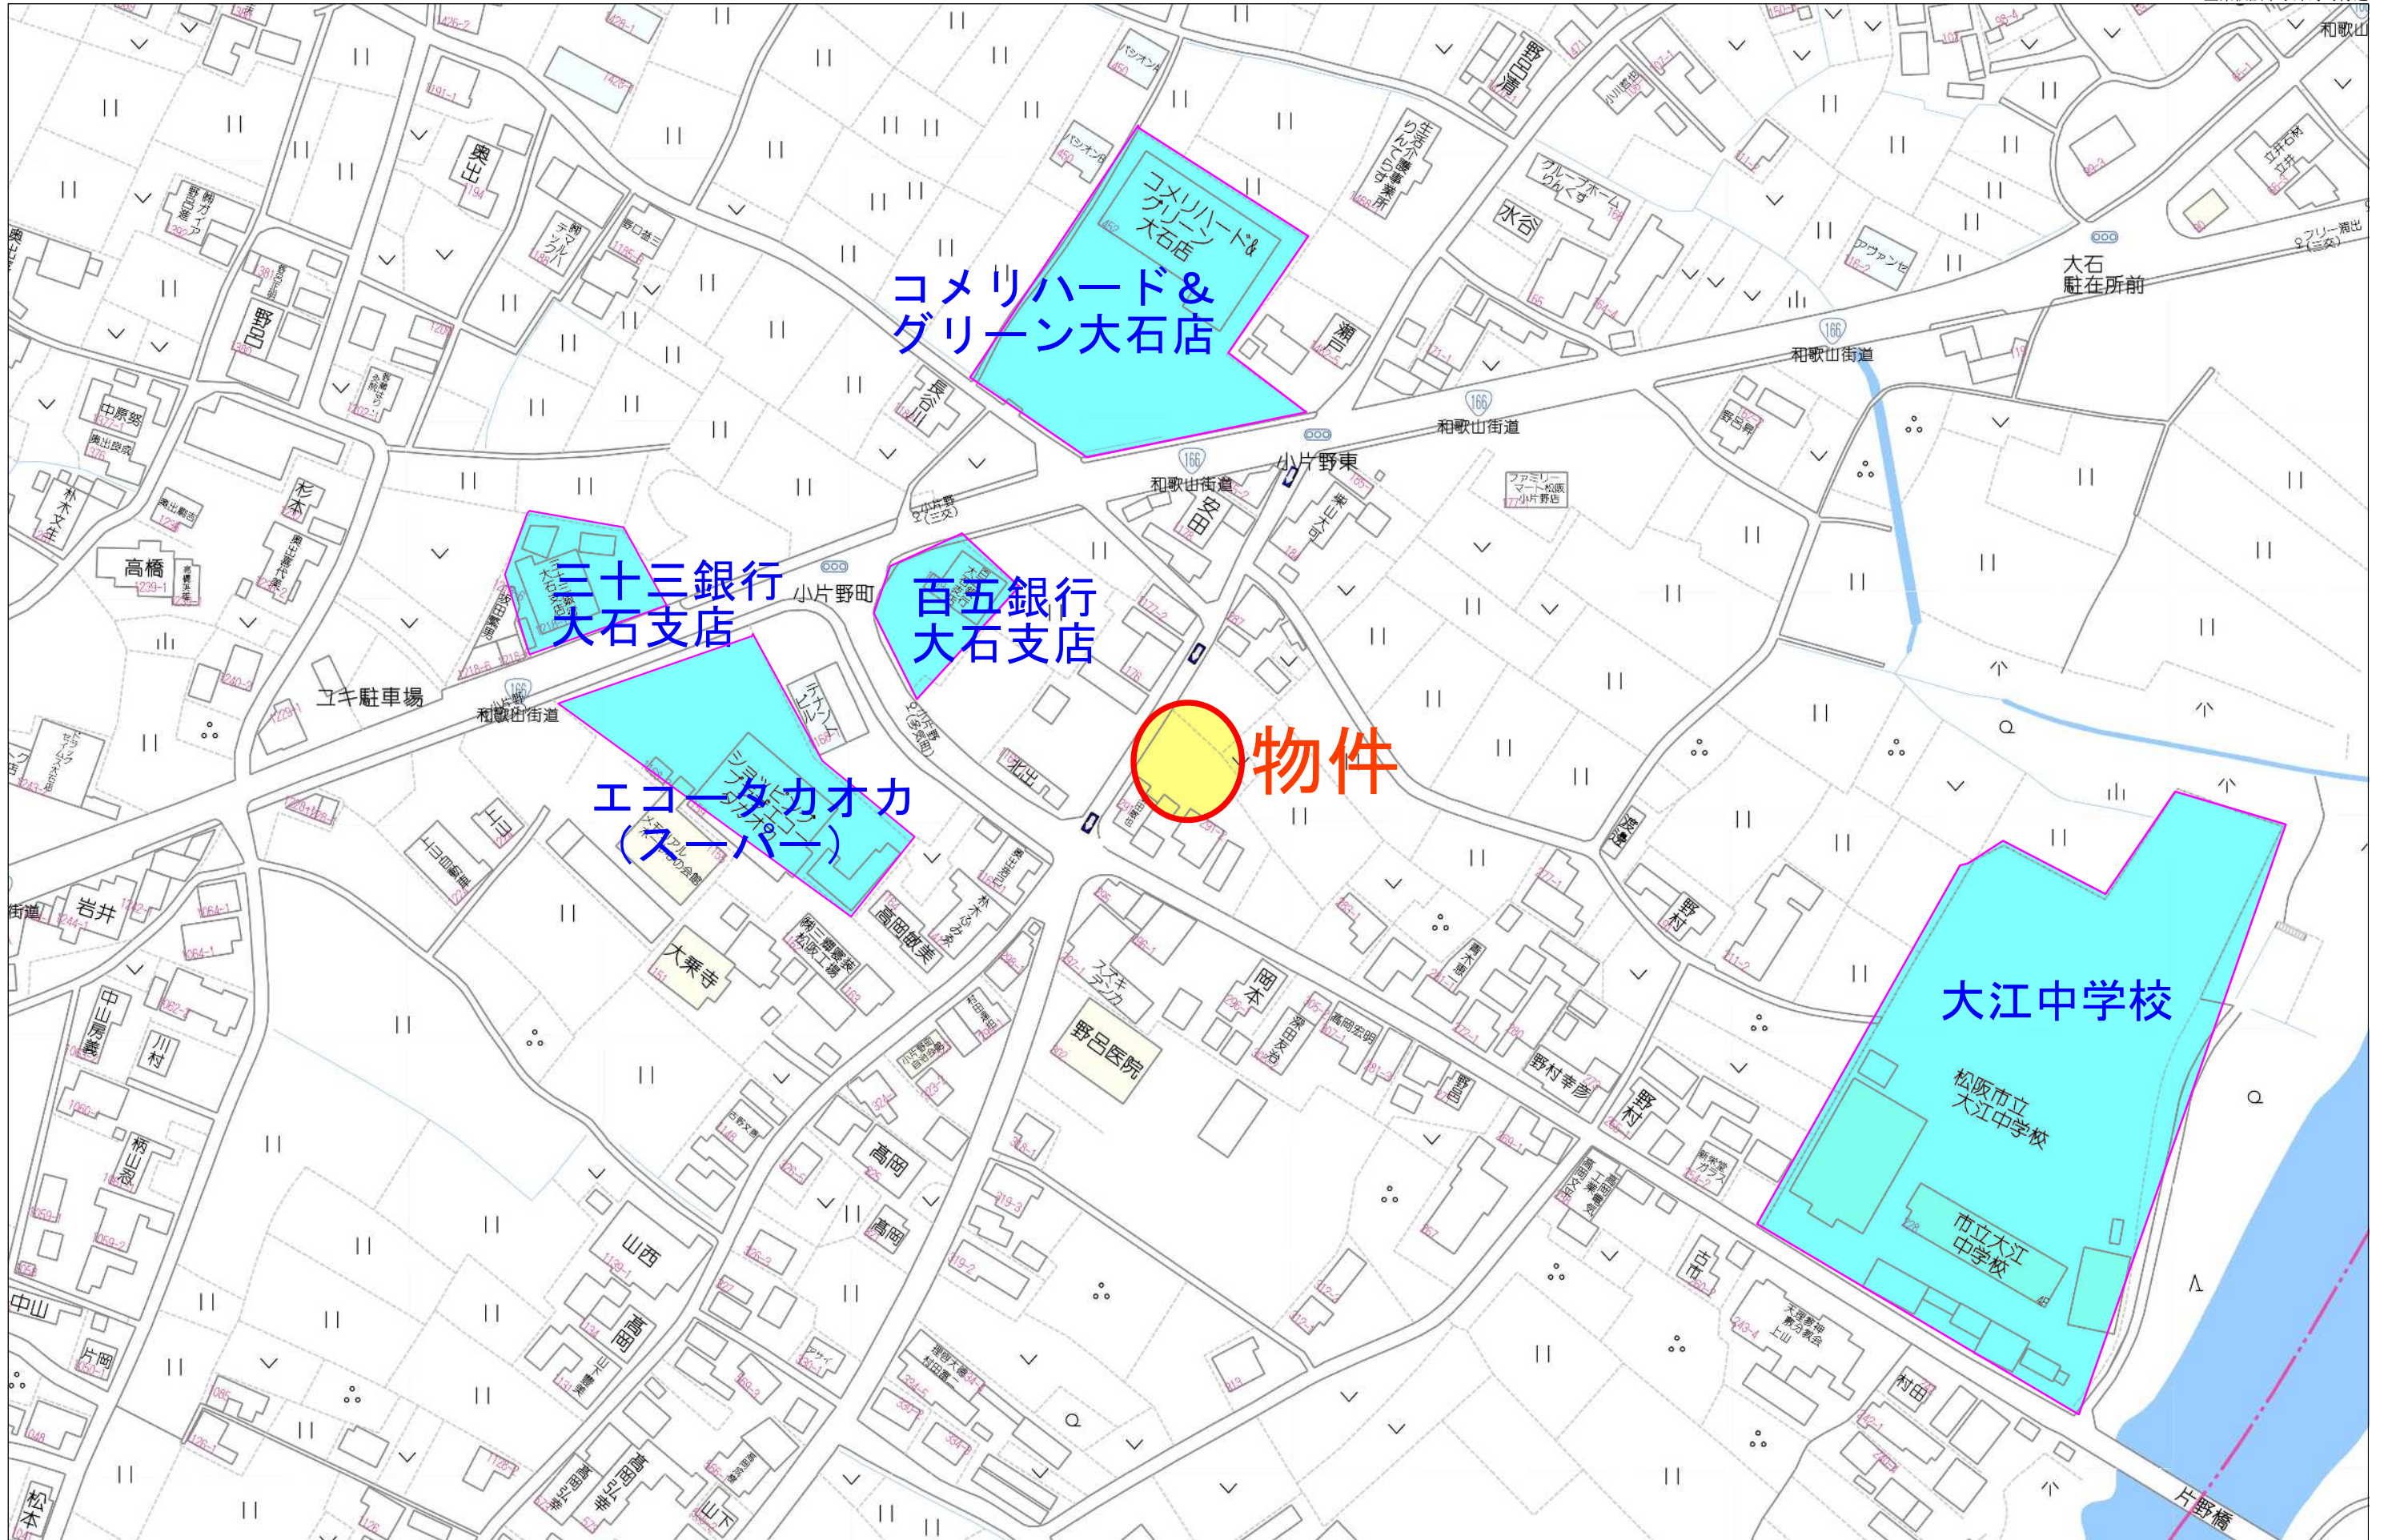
コメリハード＆
グリーン大石店

三十三銀行
大石支店

百五銀行
大石支店

物件

エコータカオカ
（スーパー）

大江中学校

松阪市立
大江中学校

市立大江
中学校

コメリハード＆グリーン大石店

和歌山街道

小片野東

小片野町

大石
駐在所前

ユキ駐車場

野呂医院

大乗寺

片野橋

水谷

安田

瀬戸

北出

岡本

高岡

山西

野村

野呂

岩井

高橋

杉本

奥出

中山

川村

片岡

松本

村田

古市

野村幸彦

ファミリーマート松阪小片野店

グループホーム りんぐす